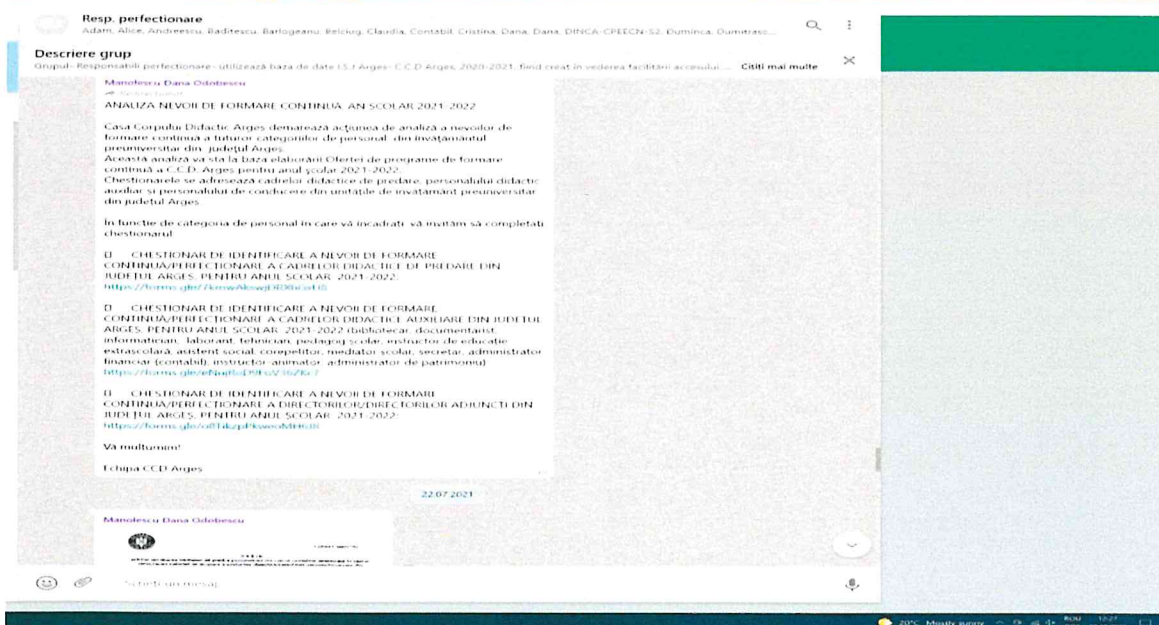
Resp. perfectionare
Adam, Alice, Andreescu, Badiescu, Barlogeanu, Belciug, Claudia, Contabil, Cristina, Dana, Dana, DINCA-CPEECN-S2, Duminca, Dumitrasc...

Descriere grup
Grupul- Responsabili perfectionare - utilizează baza de date I.S.J Argeș- C.C.D Argeș, 2020-2021, fiind creat în vederea facilitării accesului... Citiți mai multe

Manolescu Dana Odobescu
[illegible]

ANALIZA NEVOII DE FORMARE CONTINUĂ AN ȘCOLAR 2021-2022

Casa Corpului Didactic Argeș demarează acțiunea de analiză a nevoilor de formare continuă a tuturor categoriilor de personal din învățământul preuniversitar din județul Argeș.
Această analiză va sta la baza elaborării Ofertei de programe de formare continuă a C.C.D. Argeș pentru anul școlar 2021-2022.
Chestionarele se adresează cadrelor didactice de predare, personalului didactic auxiliar și personalului de conducere din unitățile de învățământ preuniversitar din județul Argeș.

În funcție de categoria de personal în care vă încadrați, vă invităm să completați chestionarul:

CHESTIONAR DE IDENTIFICARE A NEVOII DE FORMARE CONTINUĂ/PERFECȚIONARE A CADRELOR DIDACTICE DE PREDARE DIN JUDEȚUL ARGEȘ PENTRU ANUL ȘCOLAR 2021-2022:
https://forms.gle/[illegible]

CHESTIONAR DE IDENTIFICARE A NEVOII DE FORMARE CONTINUĂ/PERFECȚIONARE A CADRELOR DIDACTICE AUXILIARE DIN JUDEȚUL ARGEȘ PENTRU ANUL ȘCOLAR 2021-2022 (bibliotecar, documentarist, informatician, laborant, tehnician, pedagog școlar, instructor de educație extrașcolară, asistent social, corepetitor, mediator școlar, secretar, administrator financiar (contabil), instructor animator, administrator de patrimoniu)
https://forms.gle/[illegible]

CHESTIONAR DE IDENTIFICARE A NEVOII DE FORMARE CONTINUĂ/PERFECȚIONARE A DIRECTORILOR/DIRECTORILOR ADJUNCȚI DIN JUDEȚUL ARGEȘ PENTRU ANUL ȘCOLAR 2021-2022:
https://forms.gle/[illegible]

Vă mulțumim!

Echipa CCD Argeș

22.07.2021

Manolescu Dana Odobescu

Scrieți un mesaj

20°C Mostly sunny ROU